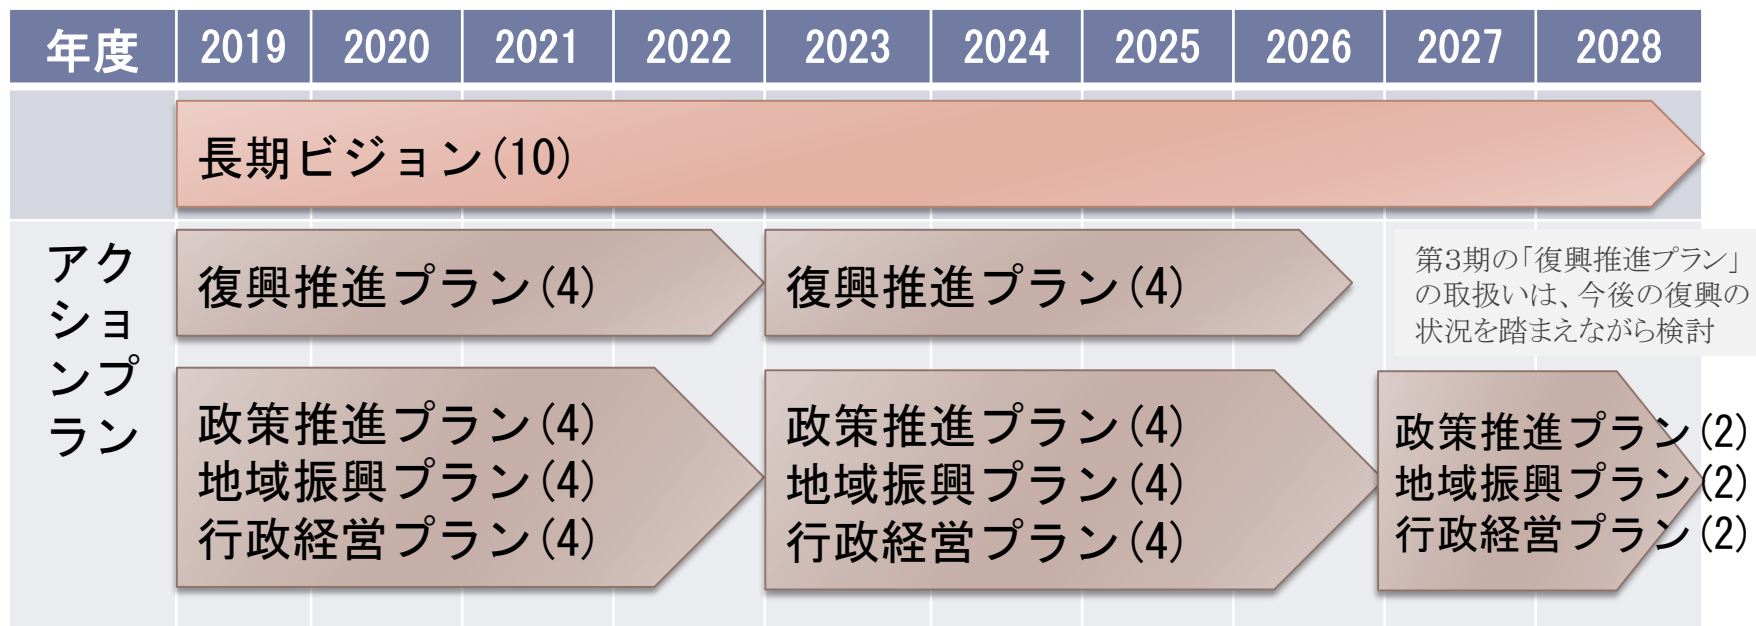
| 年度 | 2019 | 2020 | 2021 | 2022 | 2023 | 2024 | 2025 | 2026 | 2027 | 2028 |
|---|---|---|---|---|---|---|---|---|---|---|

長期ビジョン(10)

アクションプラン

復興推進プラン(4)

復興推進プラン(4)

第3期の「復興推進プラン」の取扱いは、今後の復興の状況を踏まえながら検討

政策推進プラン(4)
地域振興プラン(4)
行政経営プラン(4)

政策推進プラン(4)
地域振興プラン(4)
行政経営プラン(4)

政策推進プラン(2)
地域振興プラン(2)
行政経営プラン(2)